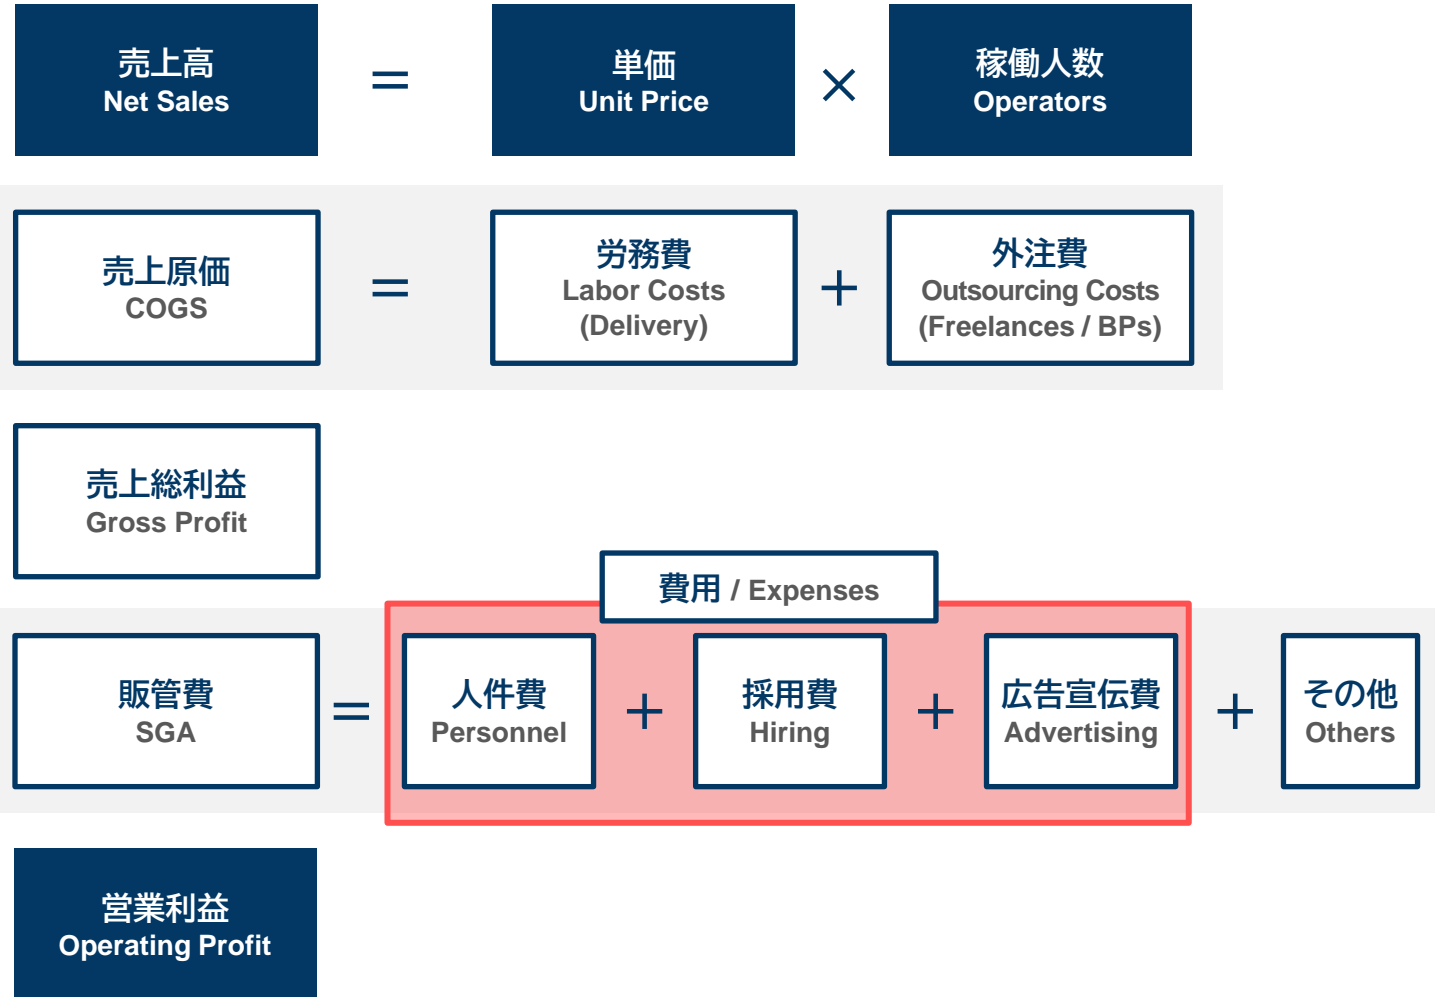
売上高
Net Sales

=

単価
Unit Price

×

稼働人数
Operators

売上原価
COGS

=

労務費
Labor Costs
(Delivery)

+

外注費
Outsourcing Costs
(Freelances / BPs)

売上総利益
Gross Profit

費用 / Expenses

販管費
SGA

=

人件費
Personnel

+

採用費
Hiring

+

広告宣伝費
Advertising

+

その他
Others

営業利益
Operating Profit